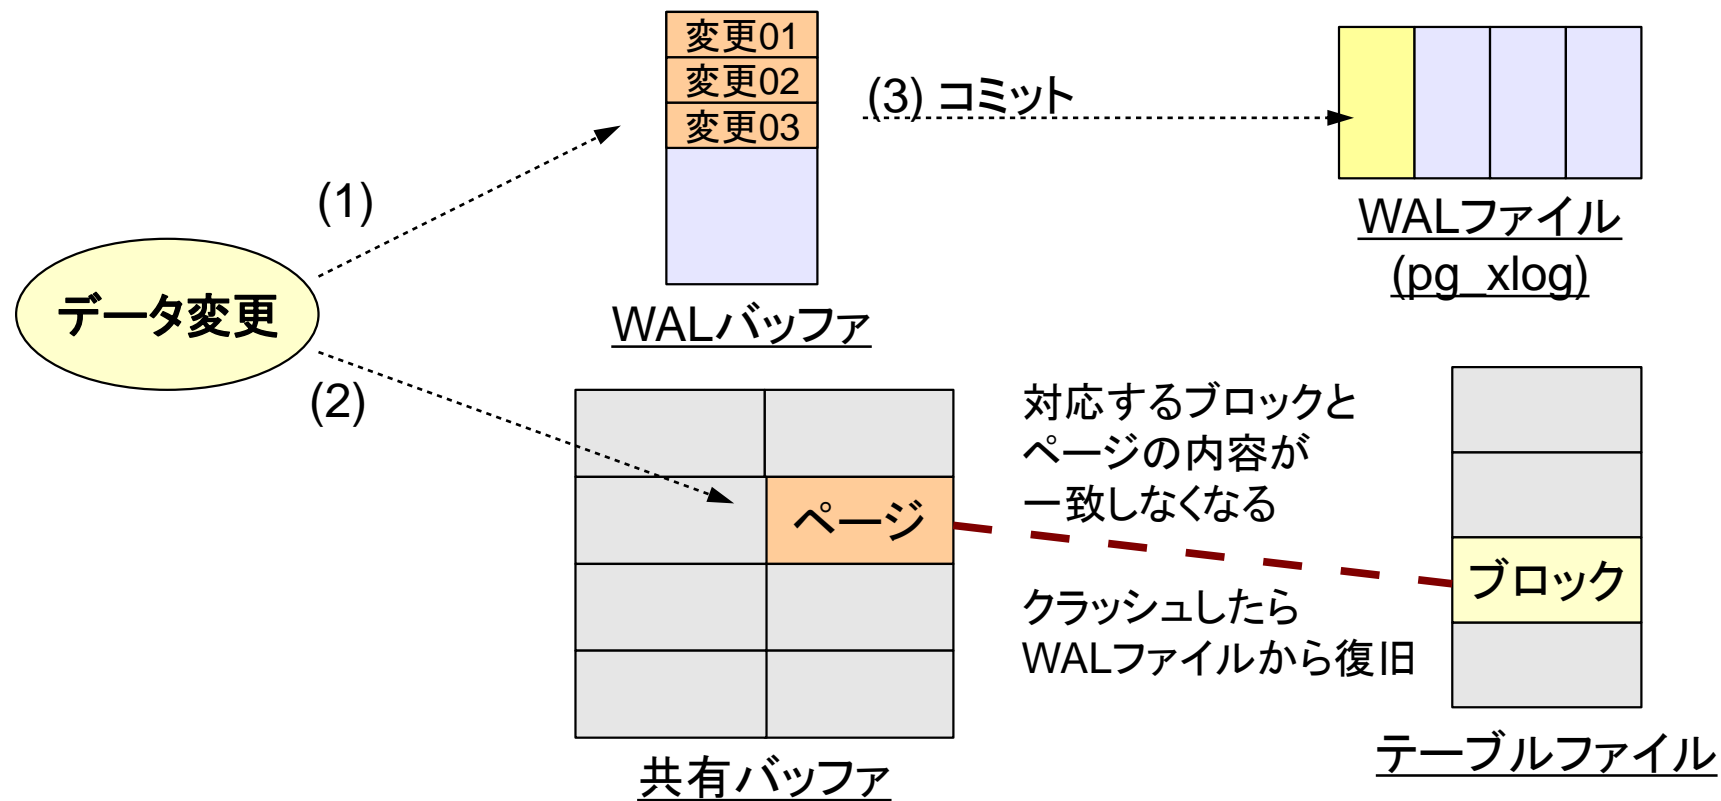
データ変更

(1)

(2)

変更01
変更02
変更03

WALバッファ

(3) コミット

WALファイル
(pg_xlog)

ページ

共有バッファ

対応するブロックと
ページの内容が
一致しなくなる

クラッシュしたら
WALファイルから復旧

ブロック

テーブルファイル